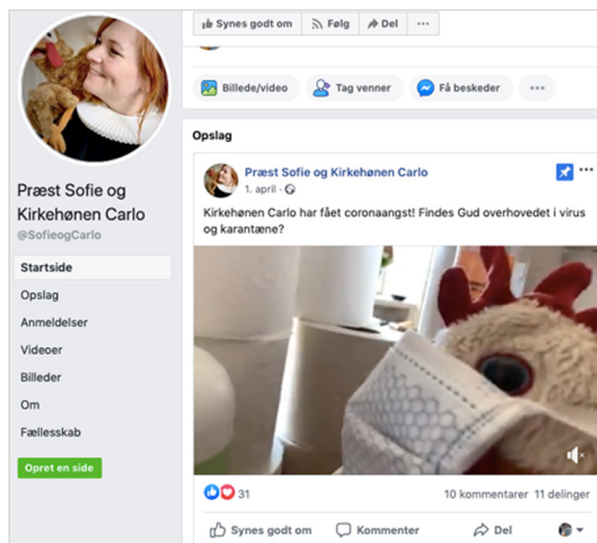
Synes godt om
Følg
Del
...

Billede/video
Tag venner
Få beskeder
...

Præst Sofie og Kirkehønen Carlo
@SofieogCarlo

Startside
Opslag
Anmeldelser
Videoer
Billeder
Om
Fællesskab

Opret en side

Opslag

Præst Sofie og Kirkehønen Carlo
1. april ·

Kirkehønen Carlo har fået coronaangst! Findes Gud overhovedet i virus og karantæne?

31
10 kommentarer 11 delinger

Synes godt om
Kommenter
Del